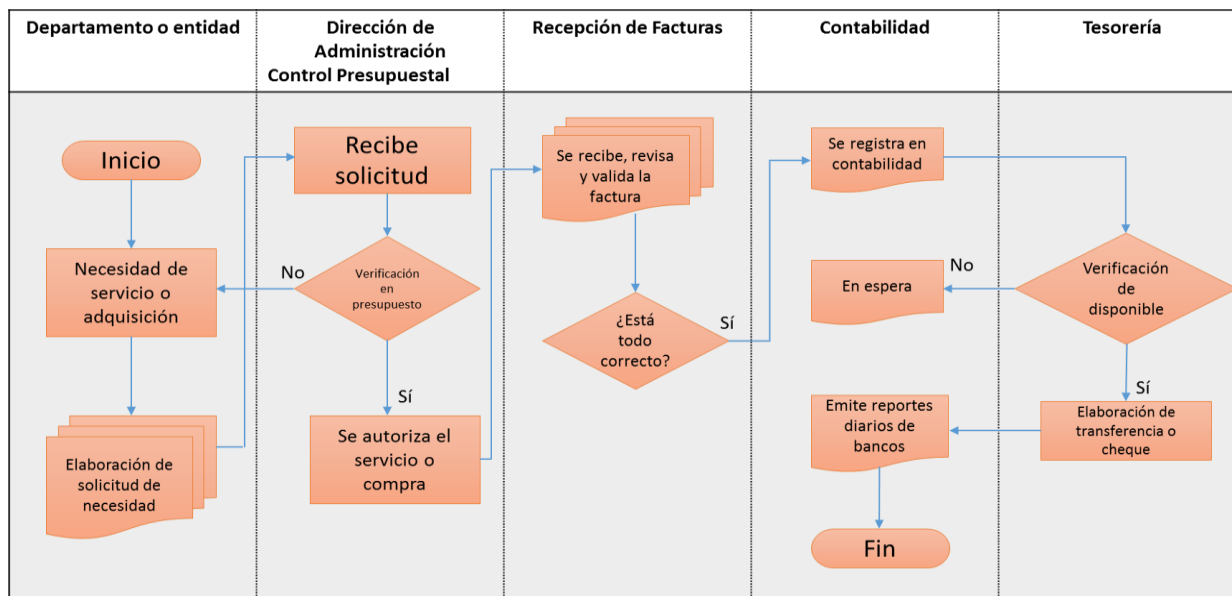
| Departamento o entidad | Dirección de Administración Control Presupuestal | Recepción de Facturas | Contabilidad | Tesorería |
|---|---|---|---|---|

Inicio

Necesidad de servicio o adquisición

Elaboración de solicitud de necesidad

Recibe solicitud

Verificación en presupuesto

No

Sí

Se autoriza el servicio o compra

Se recibe, revisa y valida la factura

¿Está todo correcto?

Sí

Se registra en contabilidad

En espera

No

Verificación de disponible

Sí

Elaboración de transferencia o cheque

Emite reportes diarios de bancos

Fin